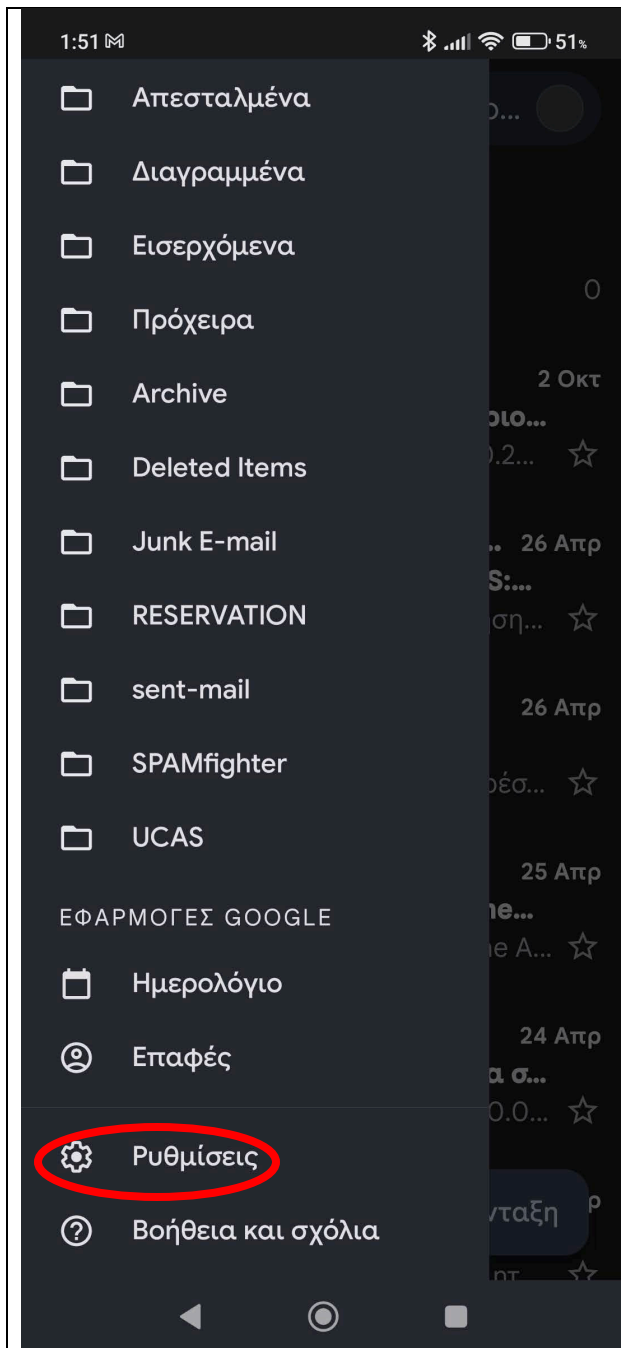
1:51 51%

Απεσταλμένα

Διαγραμμένα

Εισερχόμενα

Πρόχειρα

Archive

Deleted Items

Junk E-mail

RESERVATION

sent-mail

SPAMfighter

UCAS

ΕΦΑΡΜΟΓΕΣ GOOGLE

Ημερολόγιο

Επαφές

Ρυθμίσεις

Βοήθεια και σχόλια

ο...

0

2 Οκτ
ριο...
0.2...

26 Απρ
S:...
ση...

26 Απρ
ρέσ...

25 Απρ
ne...
ne A...

24 Απρ
α σ...
0.0...

νταξη